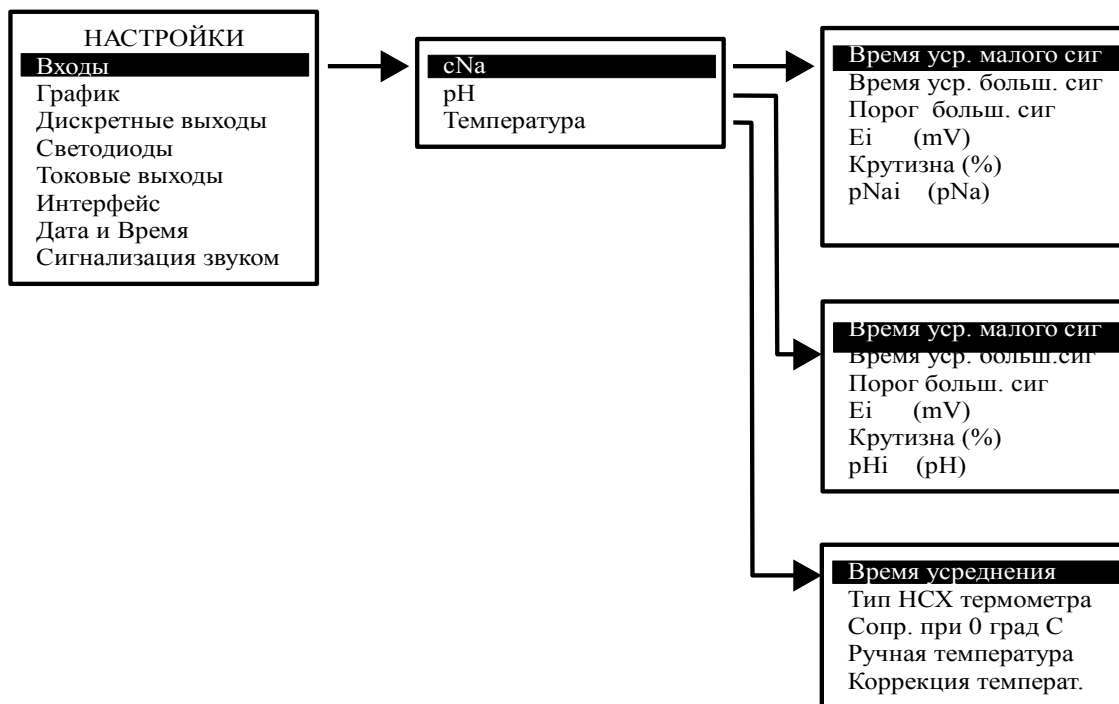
НАСТРОЙКИ
Входы
График
Дискретные выходы
Светодиоды
Токовые выходы
Интерфейс
Дата и Время
Сигнализация звуком

cNa
pH
Температура

Время уср. малого сиг
Время уср. больш. сиг
Порог больш. сиг
Ei (mV)
Крутизна (%)
pNai (pNa)

Время уср. малого сиг
Время уср. больш.сиг
Порог больш. сиг
Ei (mV)
Крутизна (%)
pHi (pH)

Время усреднения
Тип НСХ термометра
Сопр. при 0 град С
Ручная температура
Коррекция температ.